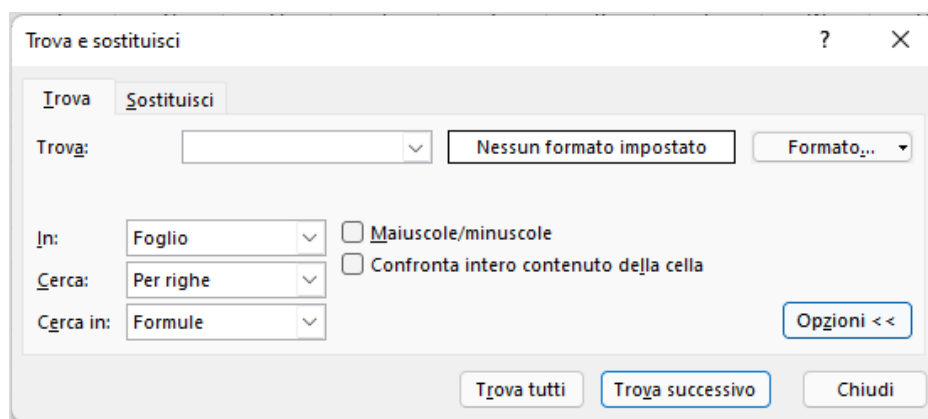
Trova e sostituisci

?

Trova

Sostituisci

Trova:

Nessun formato impostato

Formato...

In:

Foglio

Cerca:

Per righe

Cerca in:

Formule

Maiuscole/minuscole

Confronta intero contenuto della cella

Opzioni <<

Trova tutti

Trova successivo

Chiudi